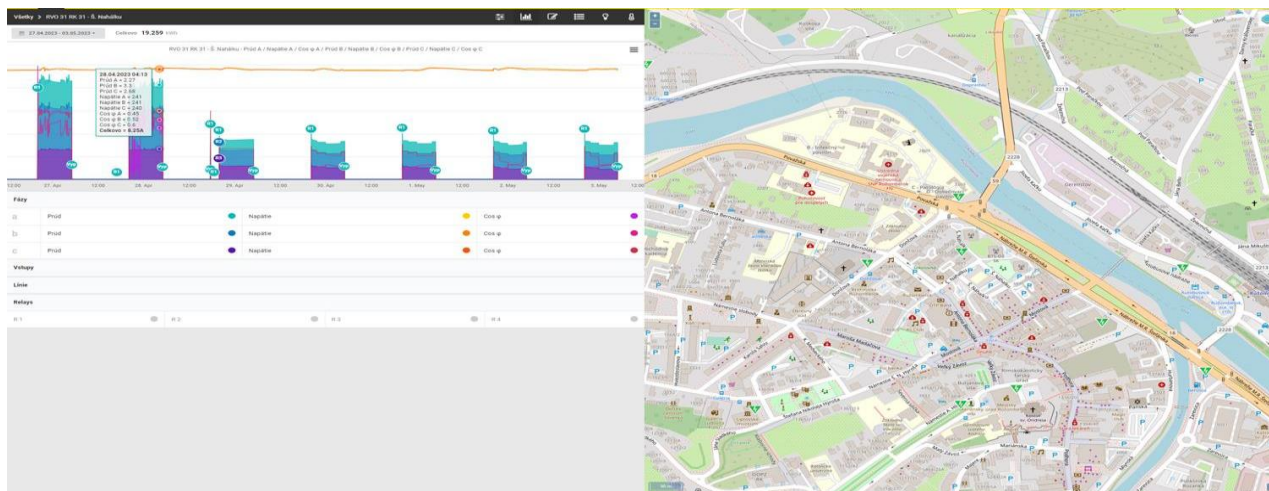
Všetky > RVO 31 RK 31 - Š. Nahálku

27.04.2023 - 03.05.2023 Celkovo 19.299 kWh

RVO 31 RK 31 - Š. Nahálku - Prúd A / Napätie A / Cos φ A / Prúd B / Napätie B / Cos φ B / Prúd C / Napätie C / Cos φ C

28.04.2023 04:12
Prúd A = 2.27
Prúd B = 3.3
Prúd C = 2.68
Napätie A = 241
Napätie B = 241
Napätie C = 240
Cos φ A = 0.45
Cos φ B = 0.52
Cos φ C = 0.6
Celkovo = 8.25A

12:00 27. Apr 12:00 28. Apr 12:00 29. Apr 12:00 30. Apr 12:00 1. May 12:00 2. May 12:00 3. May 12:00

Fázy

| a | Prúd | Napätie | Cos φ |
|---|---|---|---|
| b | Prúd | Napätie | Cos φ |
| c | Prúd | Napätie | Cos φ |

Vstupy

Linie

Relays

R 1 R 2 R 3 R 4

Kanálska
Hviezdoslavova
Komenského
Kasárenská
Antona Bernoláka
Hlboká
Štefánikova
Nábrežie M.R. Štefánika
Mariánska
Veľký Zelený
Jána Milca
Zelená
Pod Párkom
Farská
Javorová
Hlinkova
Hornopotočná
Panenská
Nitrianska
Rázusova
Kapitulská
Dolnopotočná
Štefana Moyzesa
Halenárska
Kollárova
Paulínska
Vajanského
Študentská
Kukučínova
Vlaka
Sladovnícka
Trhová
Jeruzalemská
Vodárenská
Pražská
Tamaškovičova
Mikovíniho
Hornopotočná
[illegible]